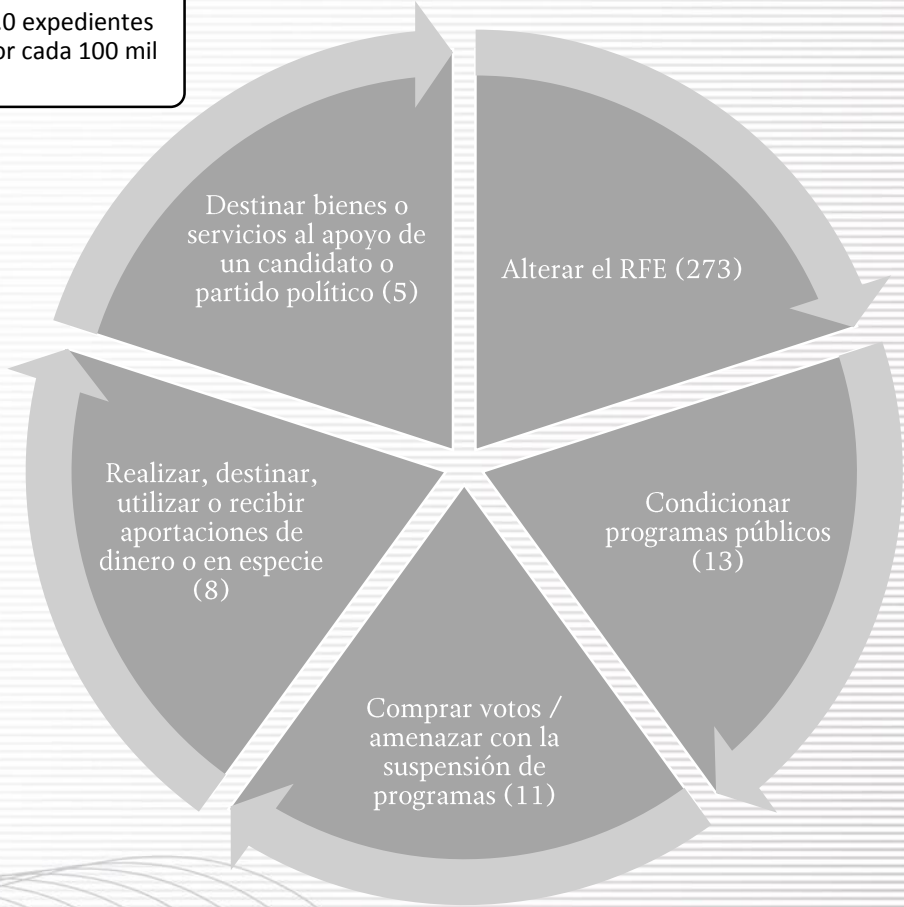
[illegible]0 expedientes
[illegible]or cada 100 mil

Destinar bienes o servicios al apoyo de un candidato o partido político (5)

Alterar el RFE (273)

Condicionar programas públicos (13)

Comprar votos / amenazar con la suspensión de programas (11)

Realizar, destinar, utilizar o recibir aportaciones de dinero o en especie (8)